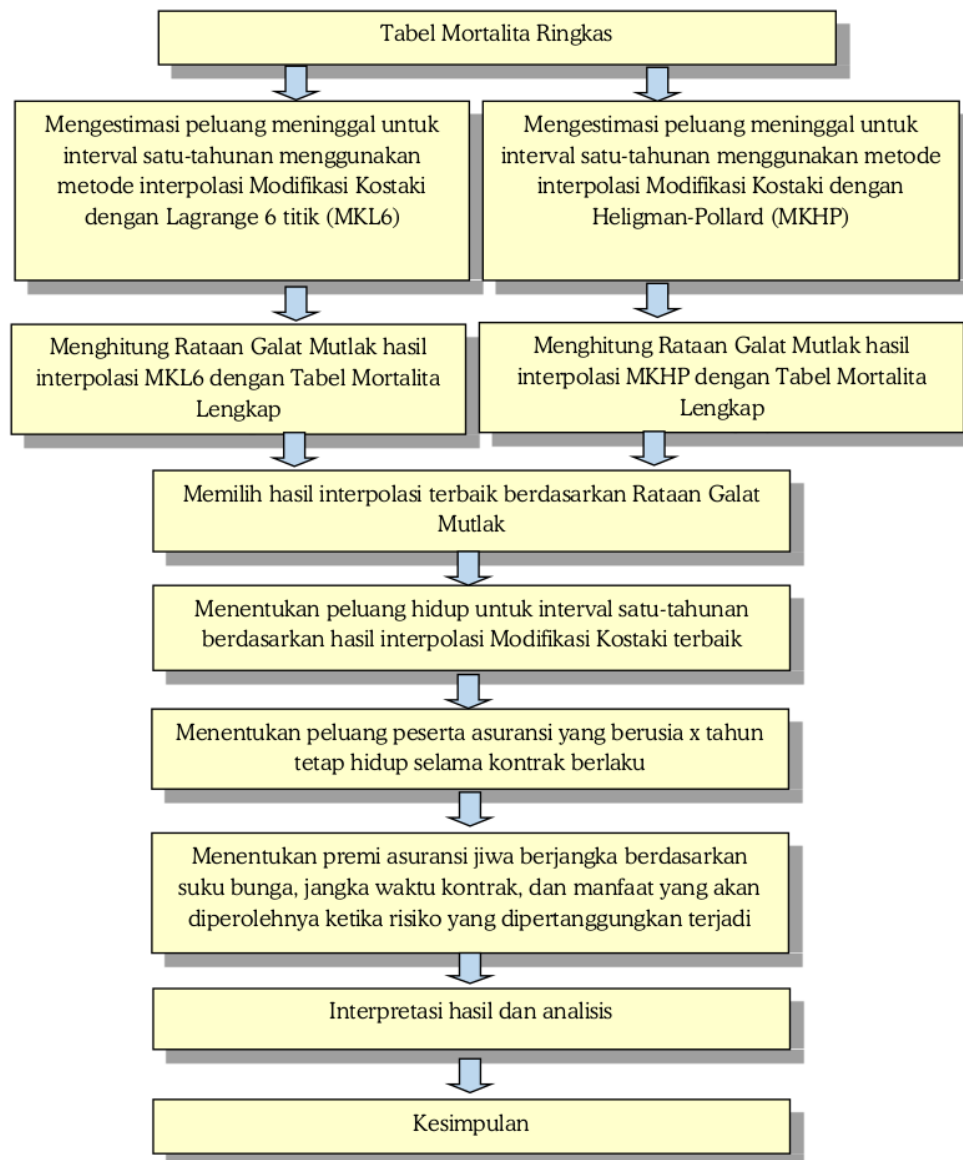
Tabel Mortalita Ringkas

Mengestimasi peluang meninggal untuk interval satu-tahunan menggunakan metode interpolasi Modifikasi Kostaki dengan Lagrange 6 titik (MKL6)

Mengestimasi peluang meninggal untuk interval satu-tahunan menggunakan metode interpolasi Modifikasi Kostaki dengan Heligman-Pollard (MKHP)

Menghitung Rataan Galat Mutlak hasil interpolasi MKL6 dengan Tabel Mortalita Lengkap

Menghitung Rataan Galat Mutlak hasil interpolasi MKHP dengan Tabel Mortalita Lengkap

Memilih hasil interpolasi terbaik berdasarkan Rataan Galat Mutlak

Menentukan peluang hidup untuk interval satu-tahunan berdasarkan hasil interpolasi Modifikasi Kostaki terbaik

Menentukan peluang peserta asuransi yang berusia x tahun tetap hidup selama kontrak berlaku

Menentukan premi asuransi jiwa berjangka berdasarkan suku bunga, jangka waktu kontrak, dan manfaat yang akan diperolehnya ketika risiko yang dipertanggungkan terjadi

Interpretasi hasil dan analisis

Kesimpulan